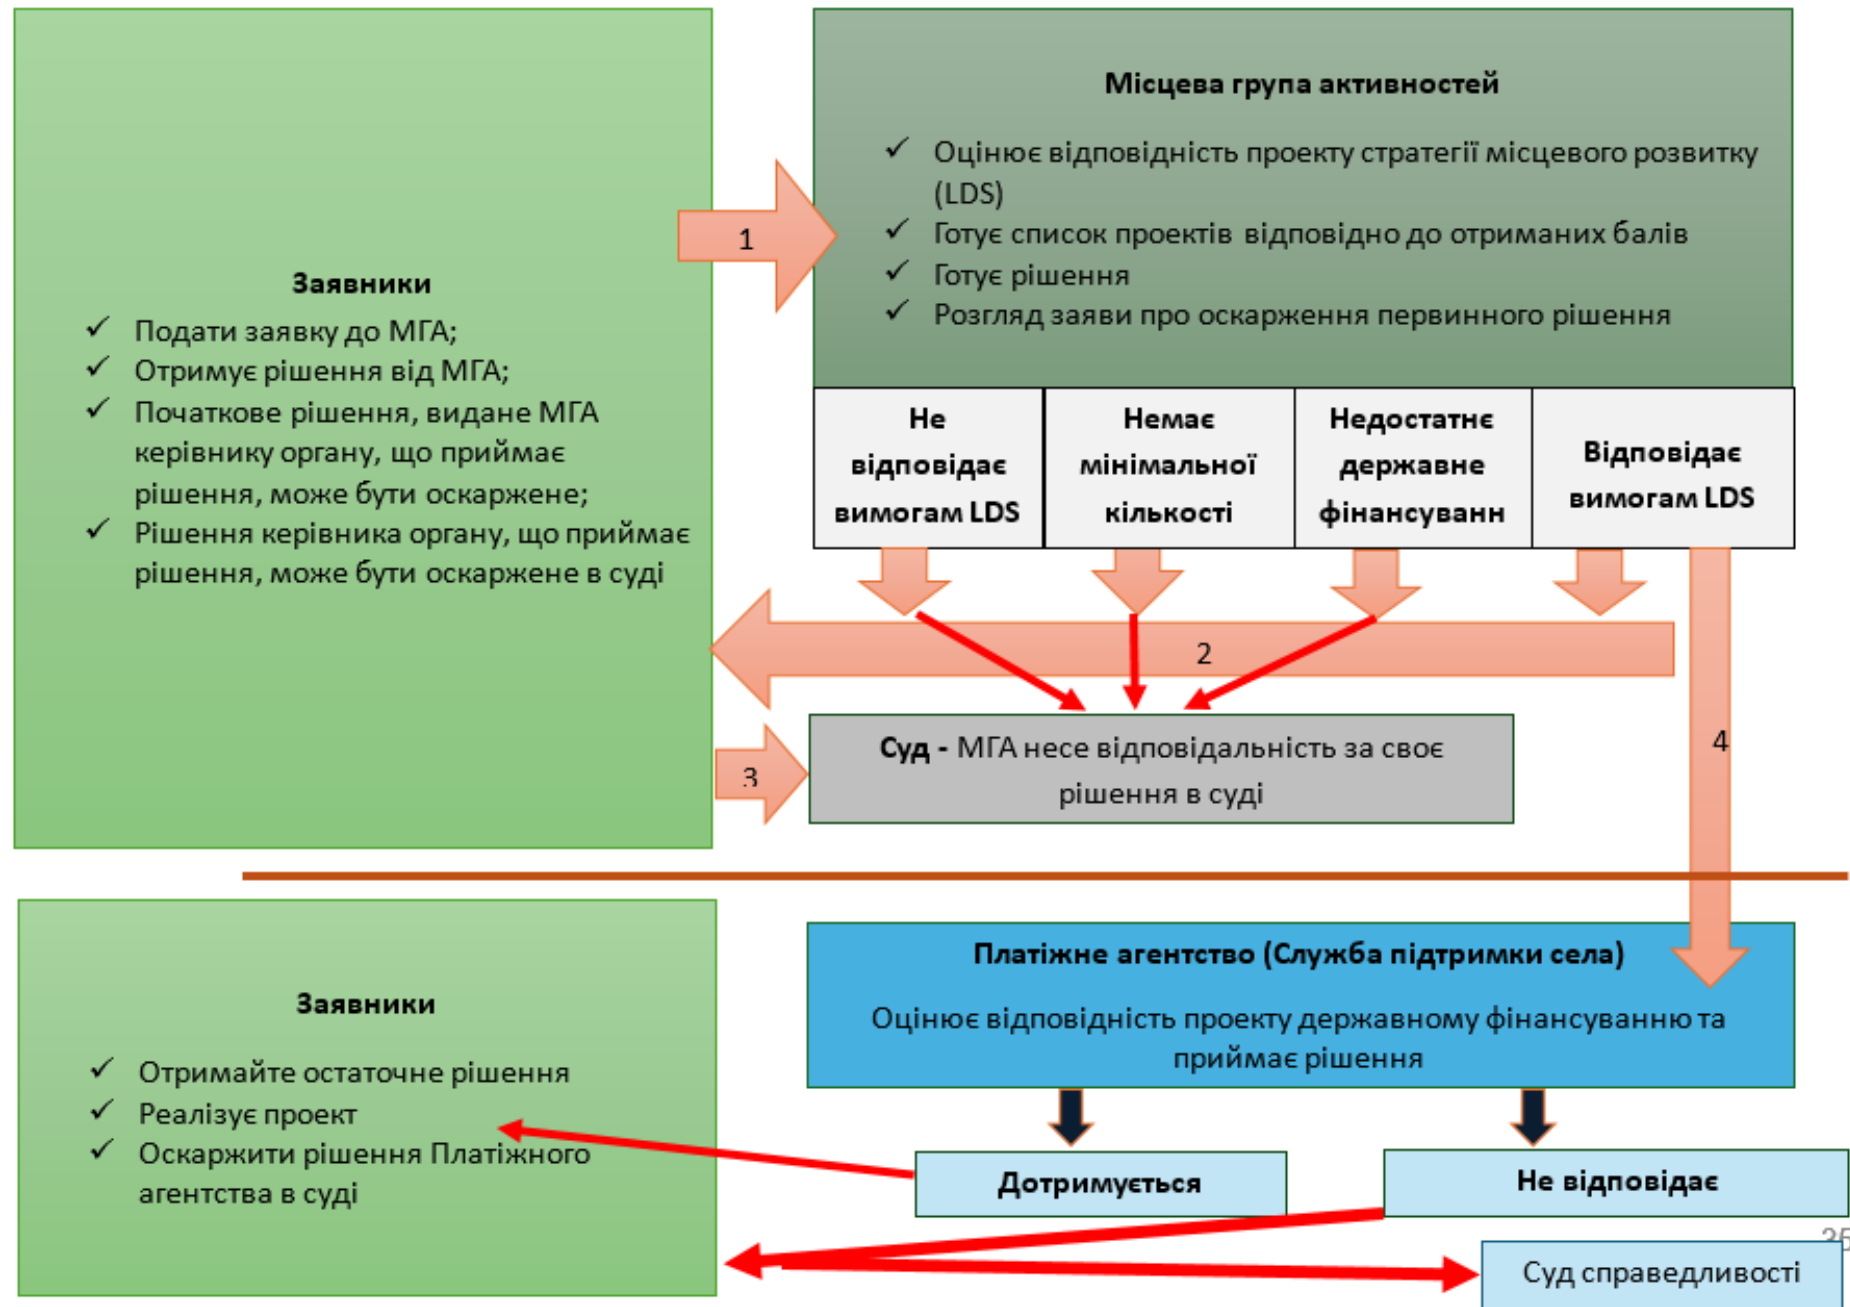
Заявники

✓ Подати заявку до МГА;
✓ Отримує рішення від МГА;
✓ Початкове рішення, видане МГА керівнику органу, що приймає рішення, може бути оскаржене;
✓ Рішення керівника органу, що приймає рішення, може бути оскаржене в суді

1

Місцева група активностей

✓ Оцінює відповідність проекту стратегії місцевого розвитку (LDS)
✓ Готує список проектів відповідно до отриманих балів
✓ Готує рішення
✓ Розгляд заяви про оскарження первинного рішення

| Не відповідає вимогам LDS | Немає мінімальної кількості | Недостатнє державне фінансуванн | Відповідає вимогам LDS |
|---|---|---|---|

2

3

Суд - МГА несе відповідальність за своє рішення в суді

4

Заявники

✓ Отримайте остаточне рішення
✓ Реалізує проект
✓ Оскаржити рішення Платіжного агентства в суді

Платіжне агентство (Служба підтримки села)

Оцінює відповідність проекту державному фінансуванню та приймає рішення

Дотримується

Не відповідає

Суд справедливості

25